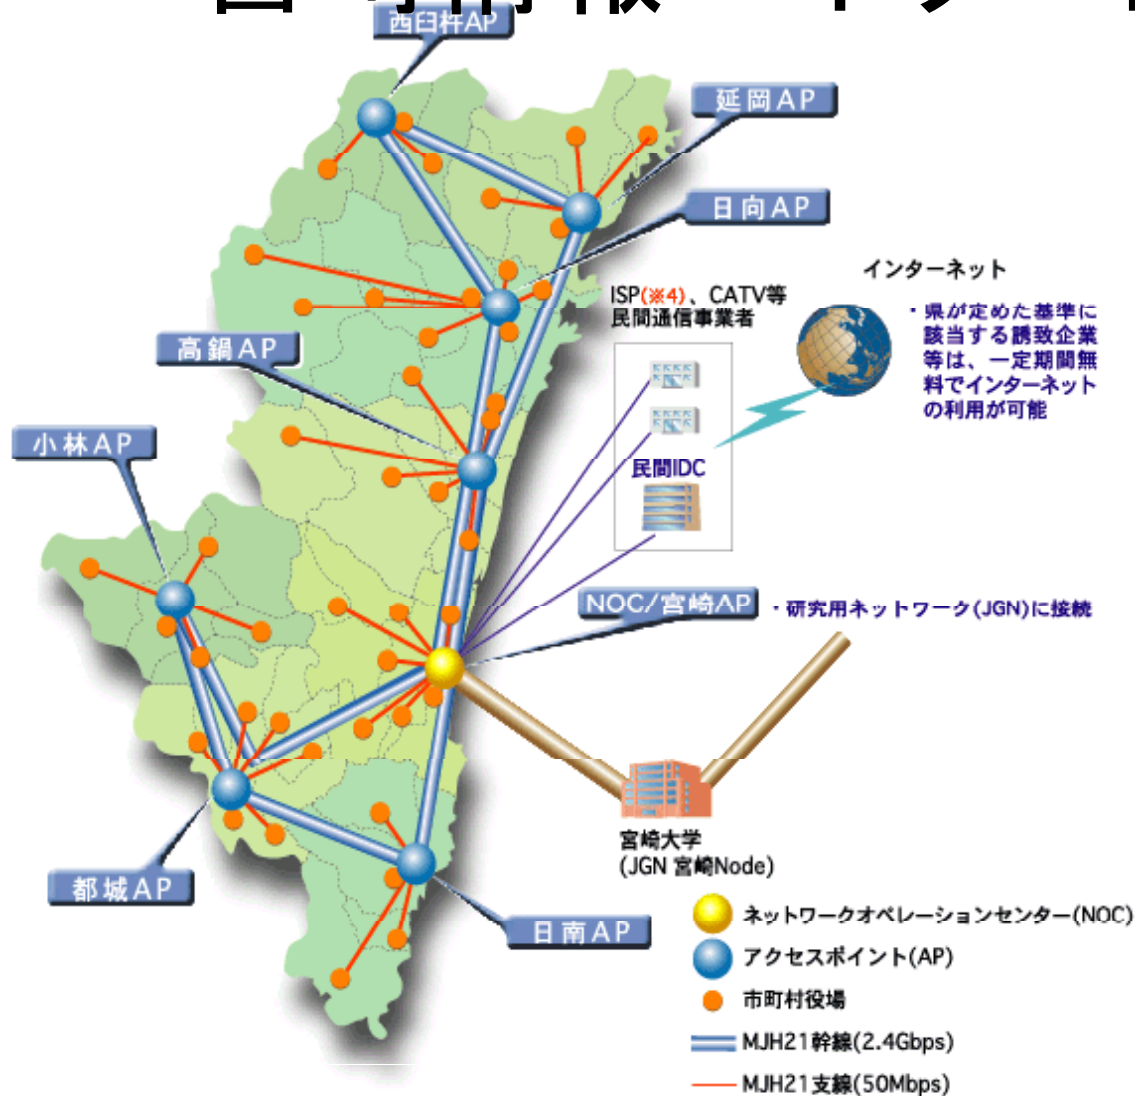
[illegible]

西臼杵AP

延岡AP

日向AP

インターネット

ISP(※4)、CATV等
民間通信事業者

・県が定めた基準に該当する誘致企業等は、一定期間無料でインターネットの利用が可能

高鍋AP

小林AP

民間IDC

NOC/宮崎AP

・研究用ネットワーク(JGN)に接続

宮崎大学
(JGN 宮崎Node)

都城AP

日南AP

ネットワークオペレーションセンター(NOC)

アクセスポイント(AP)

市町村役場

MJH21幹線(2.4Gbps)

MJH21支線(50Mbps)